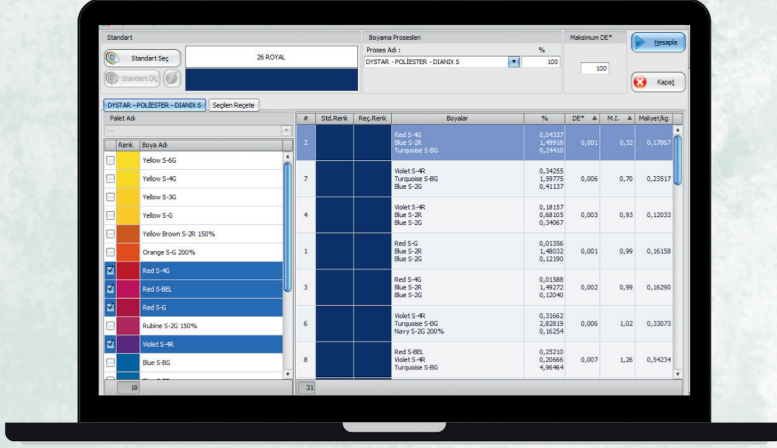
Standart

Standart Seç

26 ROYAL

Standart Ölç

Boyama Prosesleri

Proses Adı :

%

DYSTAR - POLİESTER - DIANIX S

100

Maksimum DE*

100

Hesapla

Kapat

DYSTAR - POLİESTER - DIANIX S

Seçilen Reçete

Palet Adı

| | Renk | Boya Adı |
|---|---|---|
| | | Yellow S-6G |
| | | Yellow S-4G |
| | | Yellow S-3G |
| | | Yellow S-G |
| | | Yellow Brown S-2R 150% |
| | | Orange S-G 200% |
| ☑ | | Red S-4G |
| ☑ | | Red S-BEL |
| ☑ | | Red S-G |
| | | Rubine S-2G 150% |
| ☑ | | Violet S-4R |
| | | Blue S-BG |

18

| # | Std.Renk | Reç.Renk | Boyalar | % | DE* | M.I. | Maliyet/kg |
|---|---|---|---|---|---|---|---|
| 2 | | | Red S-4G<br>Blue S-2R<br>Turquoise S-BG | 0,04337<br>1,49918<br>0,24410 | 0,001 | 0,32 | 0,17867 |
| 7 | | | Violet S-4R<br>Turquoise S-BG<br>Blue S-2G | 0,34255<br>1,59775<br>0,41137 | 0,006 | 0,70 | 0,23517 |
| 4 | | | Violet S-4R<br>Blue S-2R<br>Blue S-2G | 0,18157<br>0,68105<br>0,34067 | 0,003 | 0,93 | 0,12033 |
| 1 | | | Red S-G<br>Blue S-2R<br>Blue S-2G | 0,01356<br>1,48032<br>0,12190 | 0,001 | 0,99 | 0,16158 |
| 3 | | | Red S-4G<br>Blue S-2R<br>Blue S-2G | 0,01588<br>1,49272<br>0,12040 | 0,002 | 0,99 | 0,16290 |
| 6 | | | Violet S-4R<br>Turquoise S-BG<br>Navy S-2G 200% | 0,31662<br>2,82819<br>0,16254 | 0,006 | 1,02 | 0,33073 |
| 8 | | | Red S-BEL<br>Violet S-4R<br>Turquoise S-BG | 0,25210<br>0,20666<br>4,96464 | 0,007 | 1,26 | 0,54234 |

31